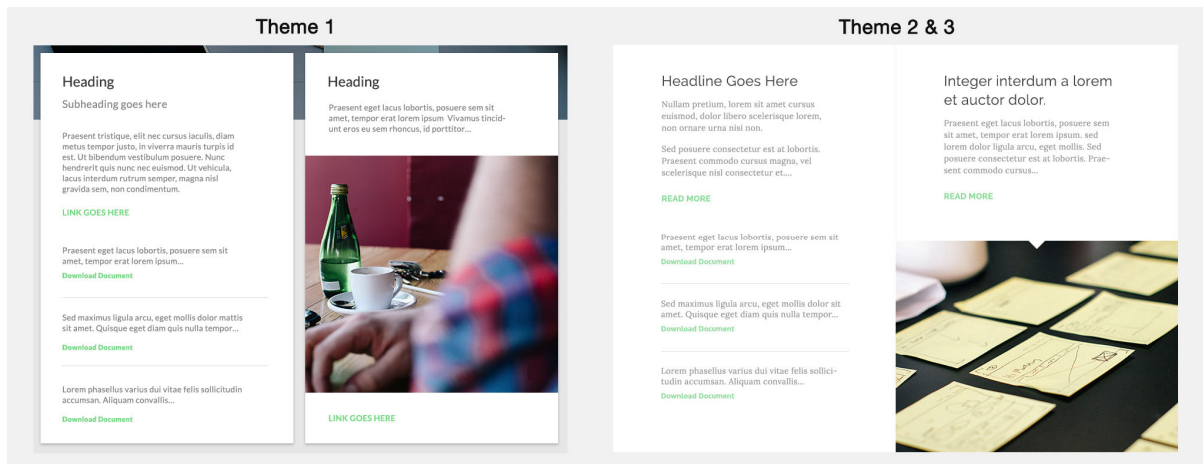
Theme 1

Heading

Subheading goes here

Praesent tristique, elit nec cursus iaculis, diam metus tempor justo, in viverra mauris turpis id est. Ut bibendum vestibulum posuere. Nunc hendrerit quis nunc nec euismod. Ut vehicula, lacus interdum rutrum semper, magna nisl gravida sem, non condimentum.

LINK GOES HERE

Praesent eget lacus lobortis, posuere sem sit amet, tempor erat lorem ipsum...

Download Document

Sed maximus ligula arcu, eget mollis dolor mattis sit amet. Quisque eget diam quis nulla tempor...

Download Document

Lorem phasellus varius dui vitae felis sollicitudin accumsan. Aliquam convallis...

Download Document

Heading

Praesent eget lacus lobortis, posuere sem sit amet, tempor erat lorem ipsum Vivamus tincidunt eros eu sem rhoncus, id porttitor...

LINK GOES HERE

Theme 2 & 3

Headline Goes Here

Nullam pretium, lorem sit amet cursus euismod, dolor libero scelerisque lorem, non ornare urna nisi non.

Sed posuere consectetur est at lobortis. Praesent commodo cursus magna, vel scelerisque nisl consectetur et....

READ MORE

Praesent eget lacus lobortis, posuere sem sit amet, tempor erat lorem ipsum...

Download Document

Sed maximus ligula arcu, eget mollis dolor sit amet. Quisque eget diam quis nulla tempor...

Download Document

Lorem phasellus varius dui vitae felis sollicitudin accumsan. Aliquam convallis...

Download Document

Integer interdum a lorem et auctor dolor.

Praesent eget lacus lobortis, posuere sem sit amet, tempor erat lorem ipsum. sed lorem dolor ligula arcu, eget mollis. sed posuere consectetur est at lobortis. Praesent commodo cursus...

READ MORE